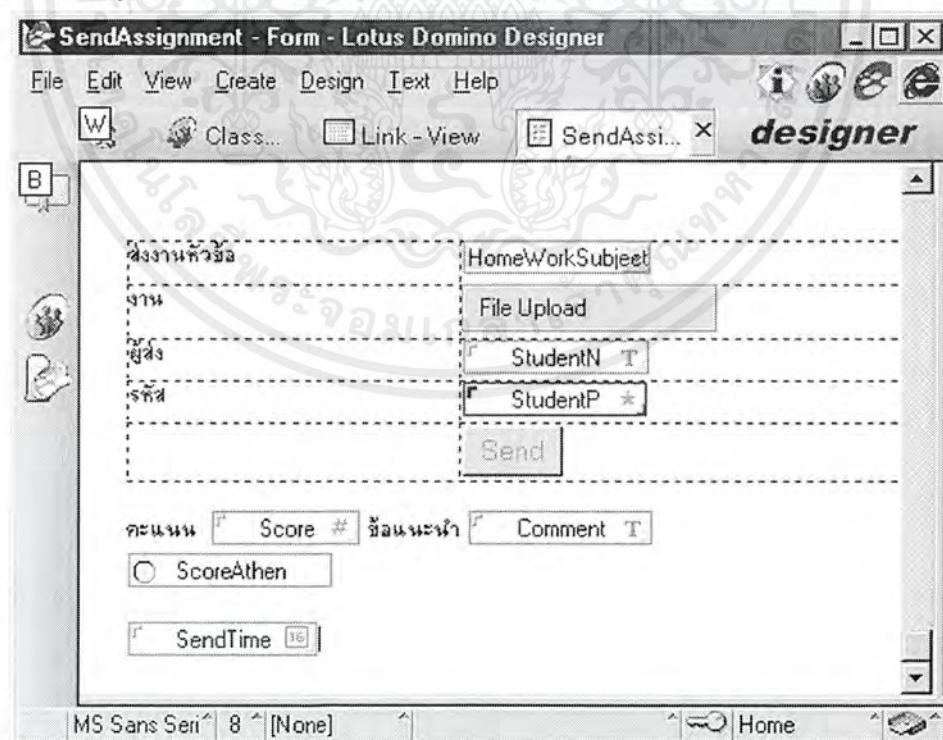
SendAssignment - Form - Lotus Domino Designer

File Edit View Create Design Text Help

Class... Link - View SendAssi... ×

designer

| ส่งงานหัวข้อ | HomeWorkSubject |
|---|---|
| งาน | File Upload |
| ผู้ส่ง | StudentN T |
| รหัส | StudentP * |
| | Send |

คะแนน Score # ข้อแนะนำ Comment T

ScoreAthen

SendTime

MS Sans Seri 8 [None] Home